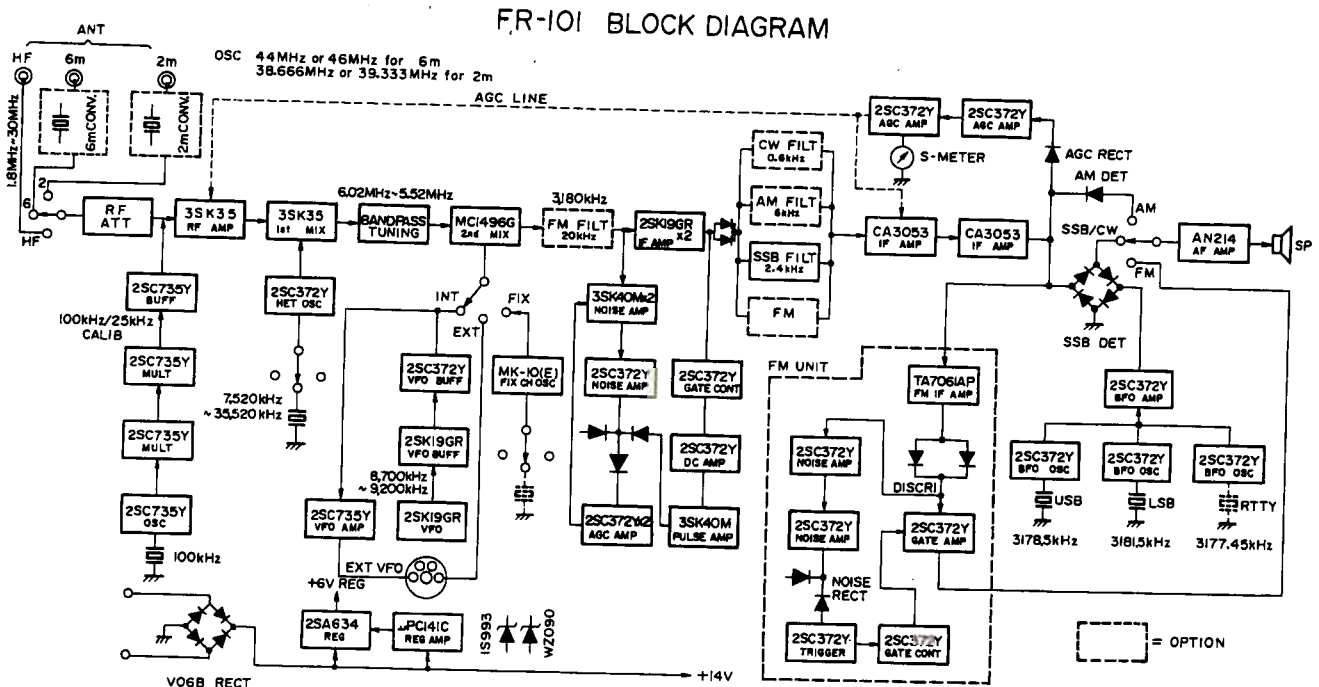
FR-101 BLOCK DIAGRAM

ANT
HF
6m
2m
1.8MHz~30MHz
6mCONV.
2mCONV.
OSC 44MHz or 46MHz for 6m
38.666MHz or 39.333MHz for 2m
AGC LINE
2
6
HF
RF ATT
3SK35 RF AMP
3SK35 1st MIX
6.02MHz~5.52MHz
BANDPASS TUNING
MC1496G 2nd MIX
3180kHz
FM FILT 20kHz
2SK19GR IF AMP x2
CW FILT 0.6kHz
AM FILT 6kHz
SSB FILT 2.4kHz
FM
CA3053 IF AMP
CA3053 IF AMP
2SC372Y AGC AMP
2SC372Y AGC AMP
S-METER
AGC RECT
AM DET
AM
SSB/CW
AN214 AF AMP
SP
FM
SSB DET
2SC735Y BUFF
100kHz/25kHz CALIB
2SC735Y MULT
2SC735Y MULT
2SC735Y OSC
100kHz
2SC372Y HET OSC
7,520kHz ~35,520kHz
INT
EXT
FIX
2SC372Y VFO BUFF
2SK19GR VFO BUFF
8,700kHz ~9,200kHz
2SC735Y VFO AMP
2SK19GR VFO
EXT VFO
MK-10(E) FIX CH OSC
3SK40Mx2 NOISE AMP
2SC372Y NOISE AMP
2SC372Yx2 AGC AMP
2SC372Y GATE CONT
2SC372Y DC AMP
3SK40M PULSE AMP
FM UNIT
TA7061AP FM IF AMP
DISCRI
2SC372Y NOISE AMP
2SC372Y NOISE AMP
NOISE RECT
2SC372Y GATE AMP
2SC372Y TRIGGER
2SC372Y GATE CONT
2SC372Y BFO AMP
2SC372Y BFO OSC
USB
3178.5kHz
2SC372Y BFO OSC
LSB
3181.5kHz
2SC372Y BFO OSC
RTTY
3177.45kHz
+6V REG
2SA634 REG
μPC141C REG AMP
1S993
WZ090
V06B RECT
+14V
= OPTION